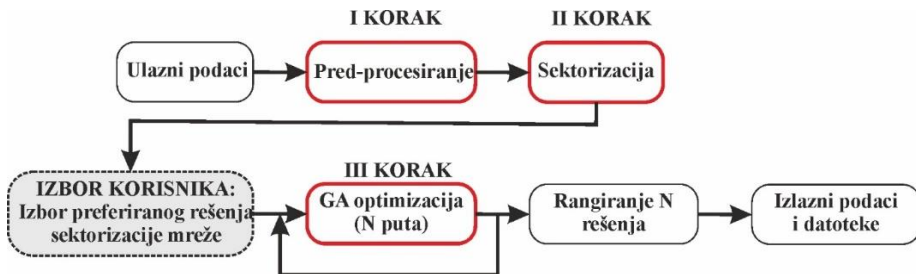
I KORAK

II KORAK

Ulazni podaci

Pred-procesiranje

Sektorizacija

III KORAK

IZBOR KORISNIKA: Izbor preferiranog rešenja sektorizacije mreže

GA optimizacija (N puta)

Rangiranje N rešenja

Izlazni podaci i datoteke